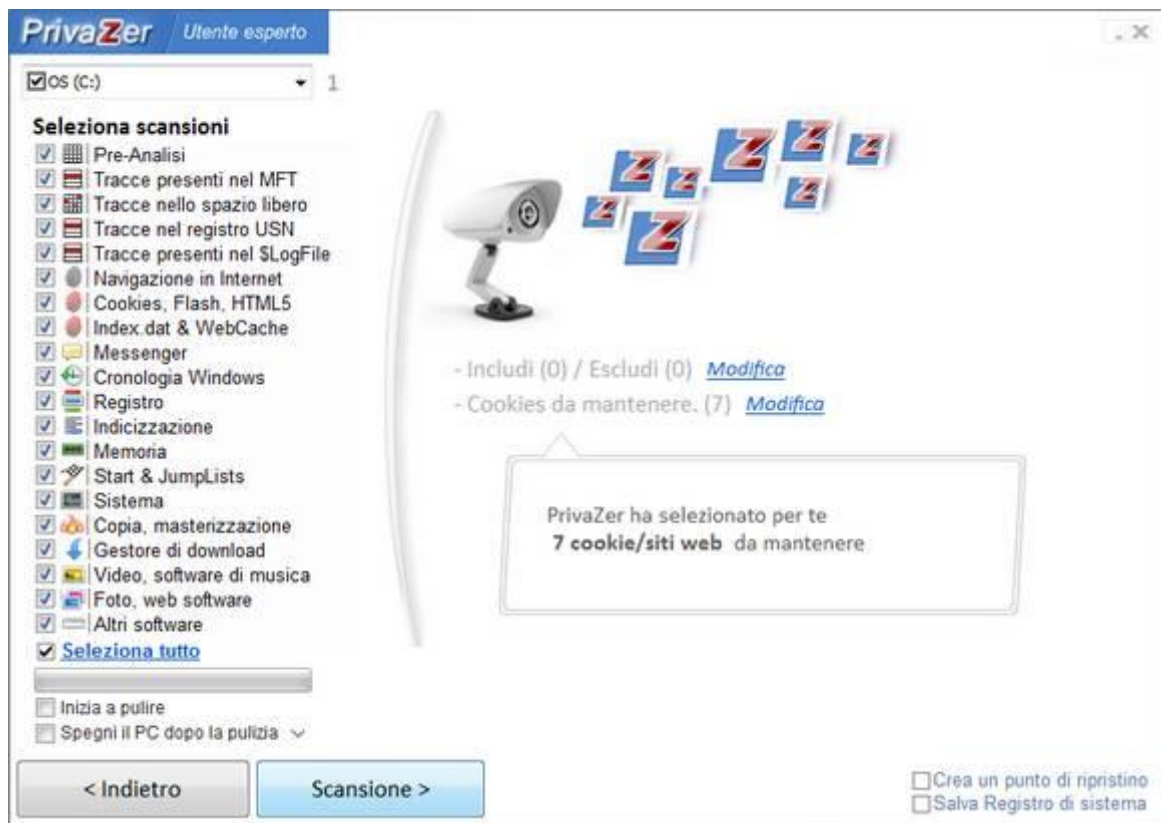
PrivaZer Utente esperto

_ X

OS (C:) 1

Seleziona scansioni
Pre-Analisi
Tracce presenti nel MFT
Tracce nello spazio libero
Tracce nel registro USN
Tracce presenti nel $LogFile
Navigazione in Internet
Cookies, Flash, HTML5
Index.dat & WebCache
Messenger
Cronologia Windows
Registro
Indicizzazione
Memoria
Start & JumpLists
Sistema
Copia, masterizzazione
Gestore di download
Video, software di musica
Foto, web software
Altri software
Seleziona tutto

Inizia a pulire
Spegni il PC dopo la pulizia

- Includi (0) / Escludi (0) Modifica
- Cookies da mantenere. (7) Modifica

PrivaZer ha selezionato per te
7 cookie/siti web da mantenere

< Indietro
Scansione >

Crea un punto di ripristino
Salva Registro di sistema